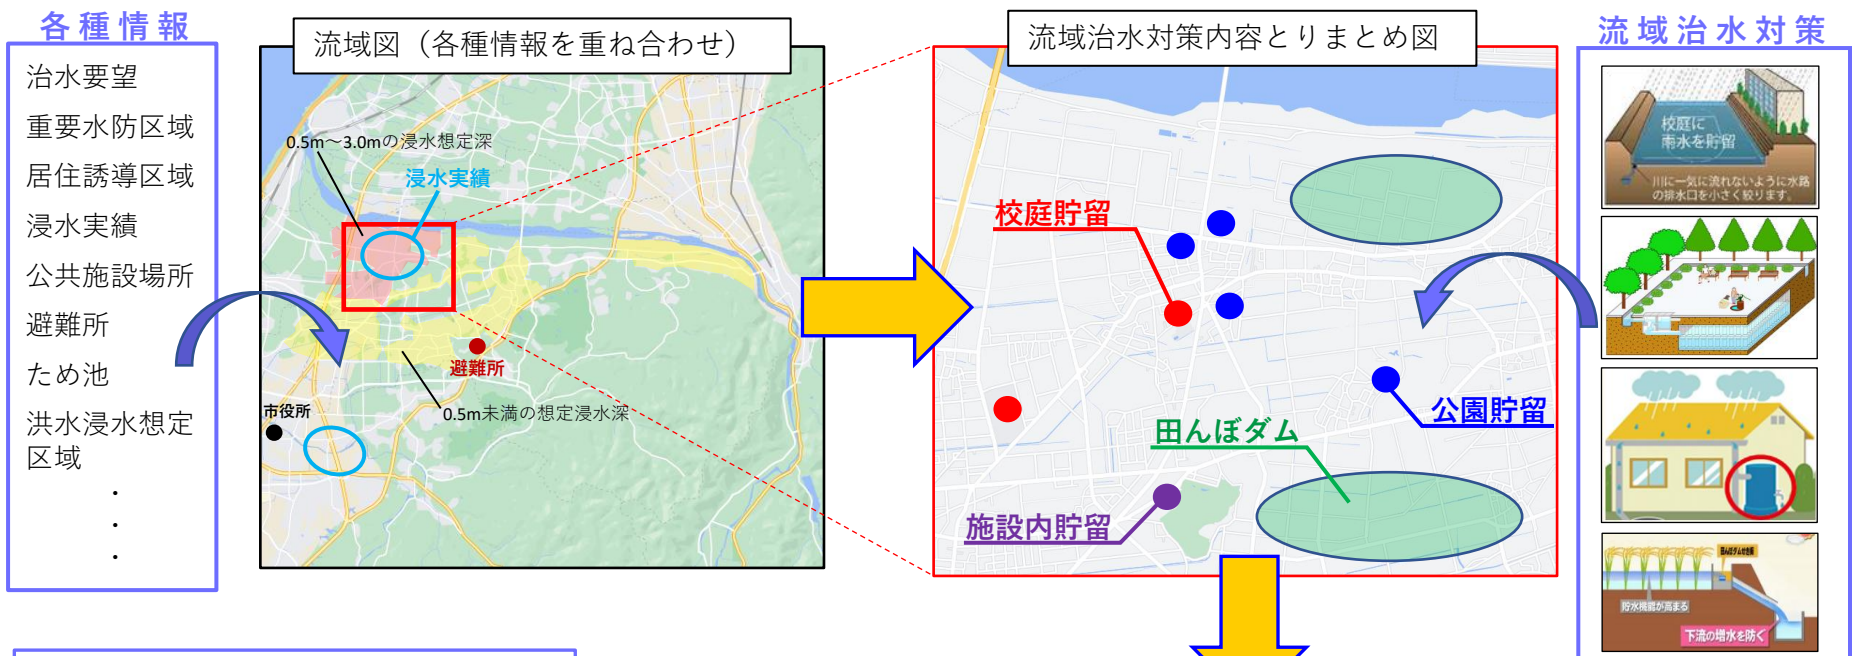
各種情報

治水要望
重要水防区域
居住誘導区域
浸水実績
公共施設場所
避難所
ため池
洪水浸水想定区域
・
・
・

流域図（各種情報を重ね合わせ）

0.5m～3.0mの浸水想定深
浸水実績
避難所
市役所
0.5m未満の想定浸水深

流域治水対策内容とりまとめ図

校庭貯留
公園貯留
田んぼダム
施設内貯留

流域治水対策

校庭に雨水を貯留
川に一気に流れないように水路の排水口を小さく絞ります。

田んぼダム
貯水機能が高まる
下流の増水を防ぐ